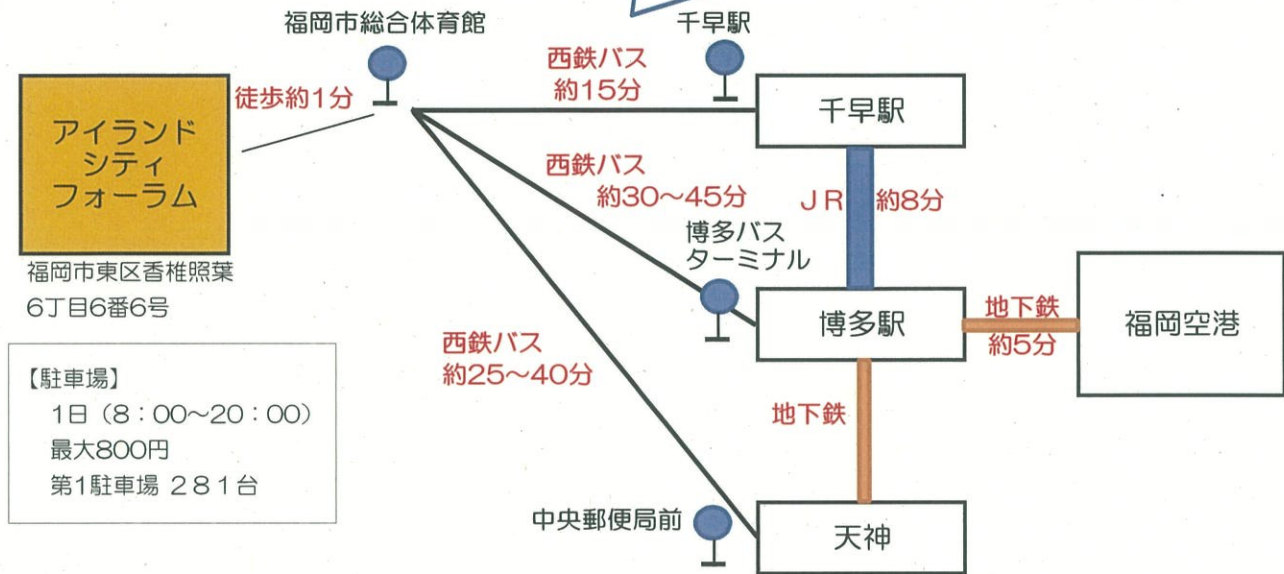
福岡市総合体育館

千早駅

徒歩約1分

アイランドシティフォーラム

福岡市東区香椎照葉
6丁目6番6号

西鉄バス
約15分

千早駅

西鉄バス
約30～45分

ＪＲ 約8分

博多バス
ターミナル

博多駅

地下鉄
約5分

福岡空港

西鉄バス
約25～40分

地下鉄

【駐車場】
1日（8：00～20：00）
最大800円
第1駐車場 ２８１台

中央郵便局前

天神